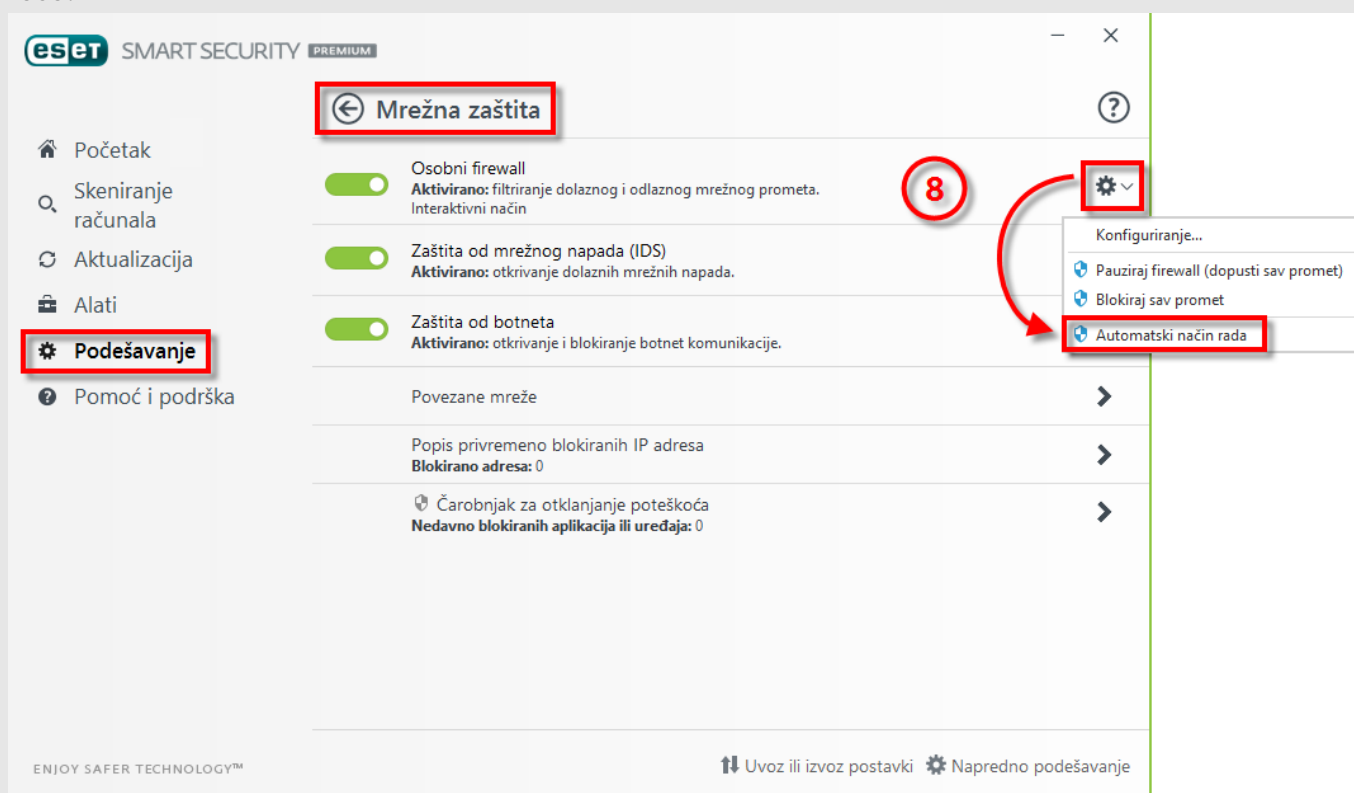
eset SMART SECURITY PREMIUM

Mrežna zaštita

Početak
Skeniranje računala
Aktualizacija
Alati
Podešavanje
Pomoć i podrška

Osobni firewall
**Aktivirano:** filtriranje dolaznog i odlaznog mrežnog prometa.
Interaktivni način

8

Konfiguriranje...
Pauziraj firewall (dopusti sav promet)
Blokiraj sav promet
Automatski način rada

Zaštita od mrežnog napada (IDS)
**Aktivirano:** otkrivanje dolaznih mrežnih napada.

Zaštita od botneta
**Aktivirano:** otkrivanje i blokiranje botnet komunikacije.

Povezane mreže

Popis privremeno blokiranih IP adresa
**Blokirano adresa:** 0

Čarobnjak za otklanjanje poteškoća
**Nedavno blokiranih aplikacija ili uređaja:** 0

ENJOY SAFER TECHNOLOGY™

Uvoz ili izvoz postavki
Napredno podešavanje